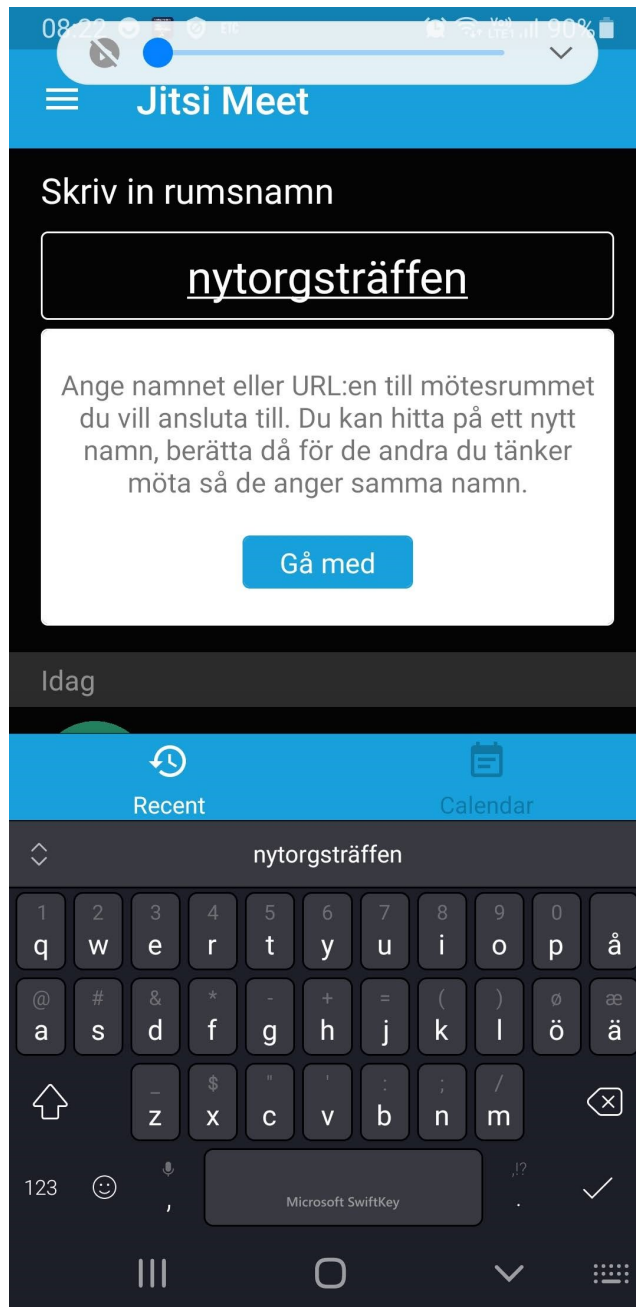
08:22 90%

Jitsi Meet

Skriv in rumsnamn

nytorgsträffen

Ange namnet eller URL:en till mötesrummet du vill ansluta till. Du kan hitta på ett nytt namn, berätta då för de andra du tänker möta så de anger samma namn.

Gå med

Idag

Recent

Calendar

nytorgsträffen

1 q 2 w 3 e 4 r 5 t 6 y 7 u 8 i 9 o 0 p å
@ a # s & d * f - g + h = j ( k ) l ø ö æ ä
_ z $ x " c ' v : b ; n / m
123 , Microsoft SwiftKey .,!? .